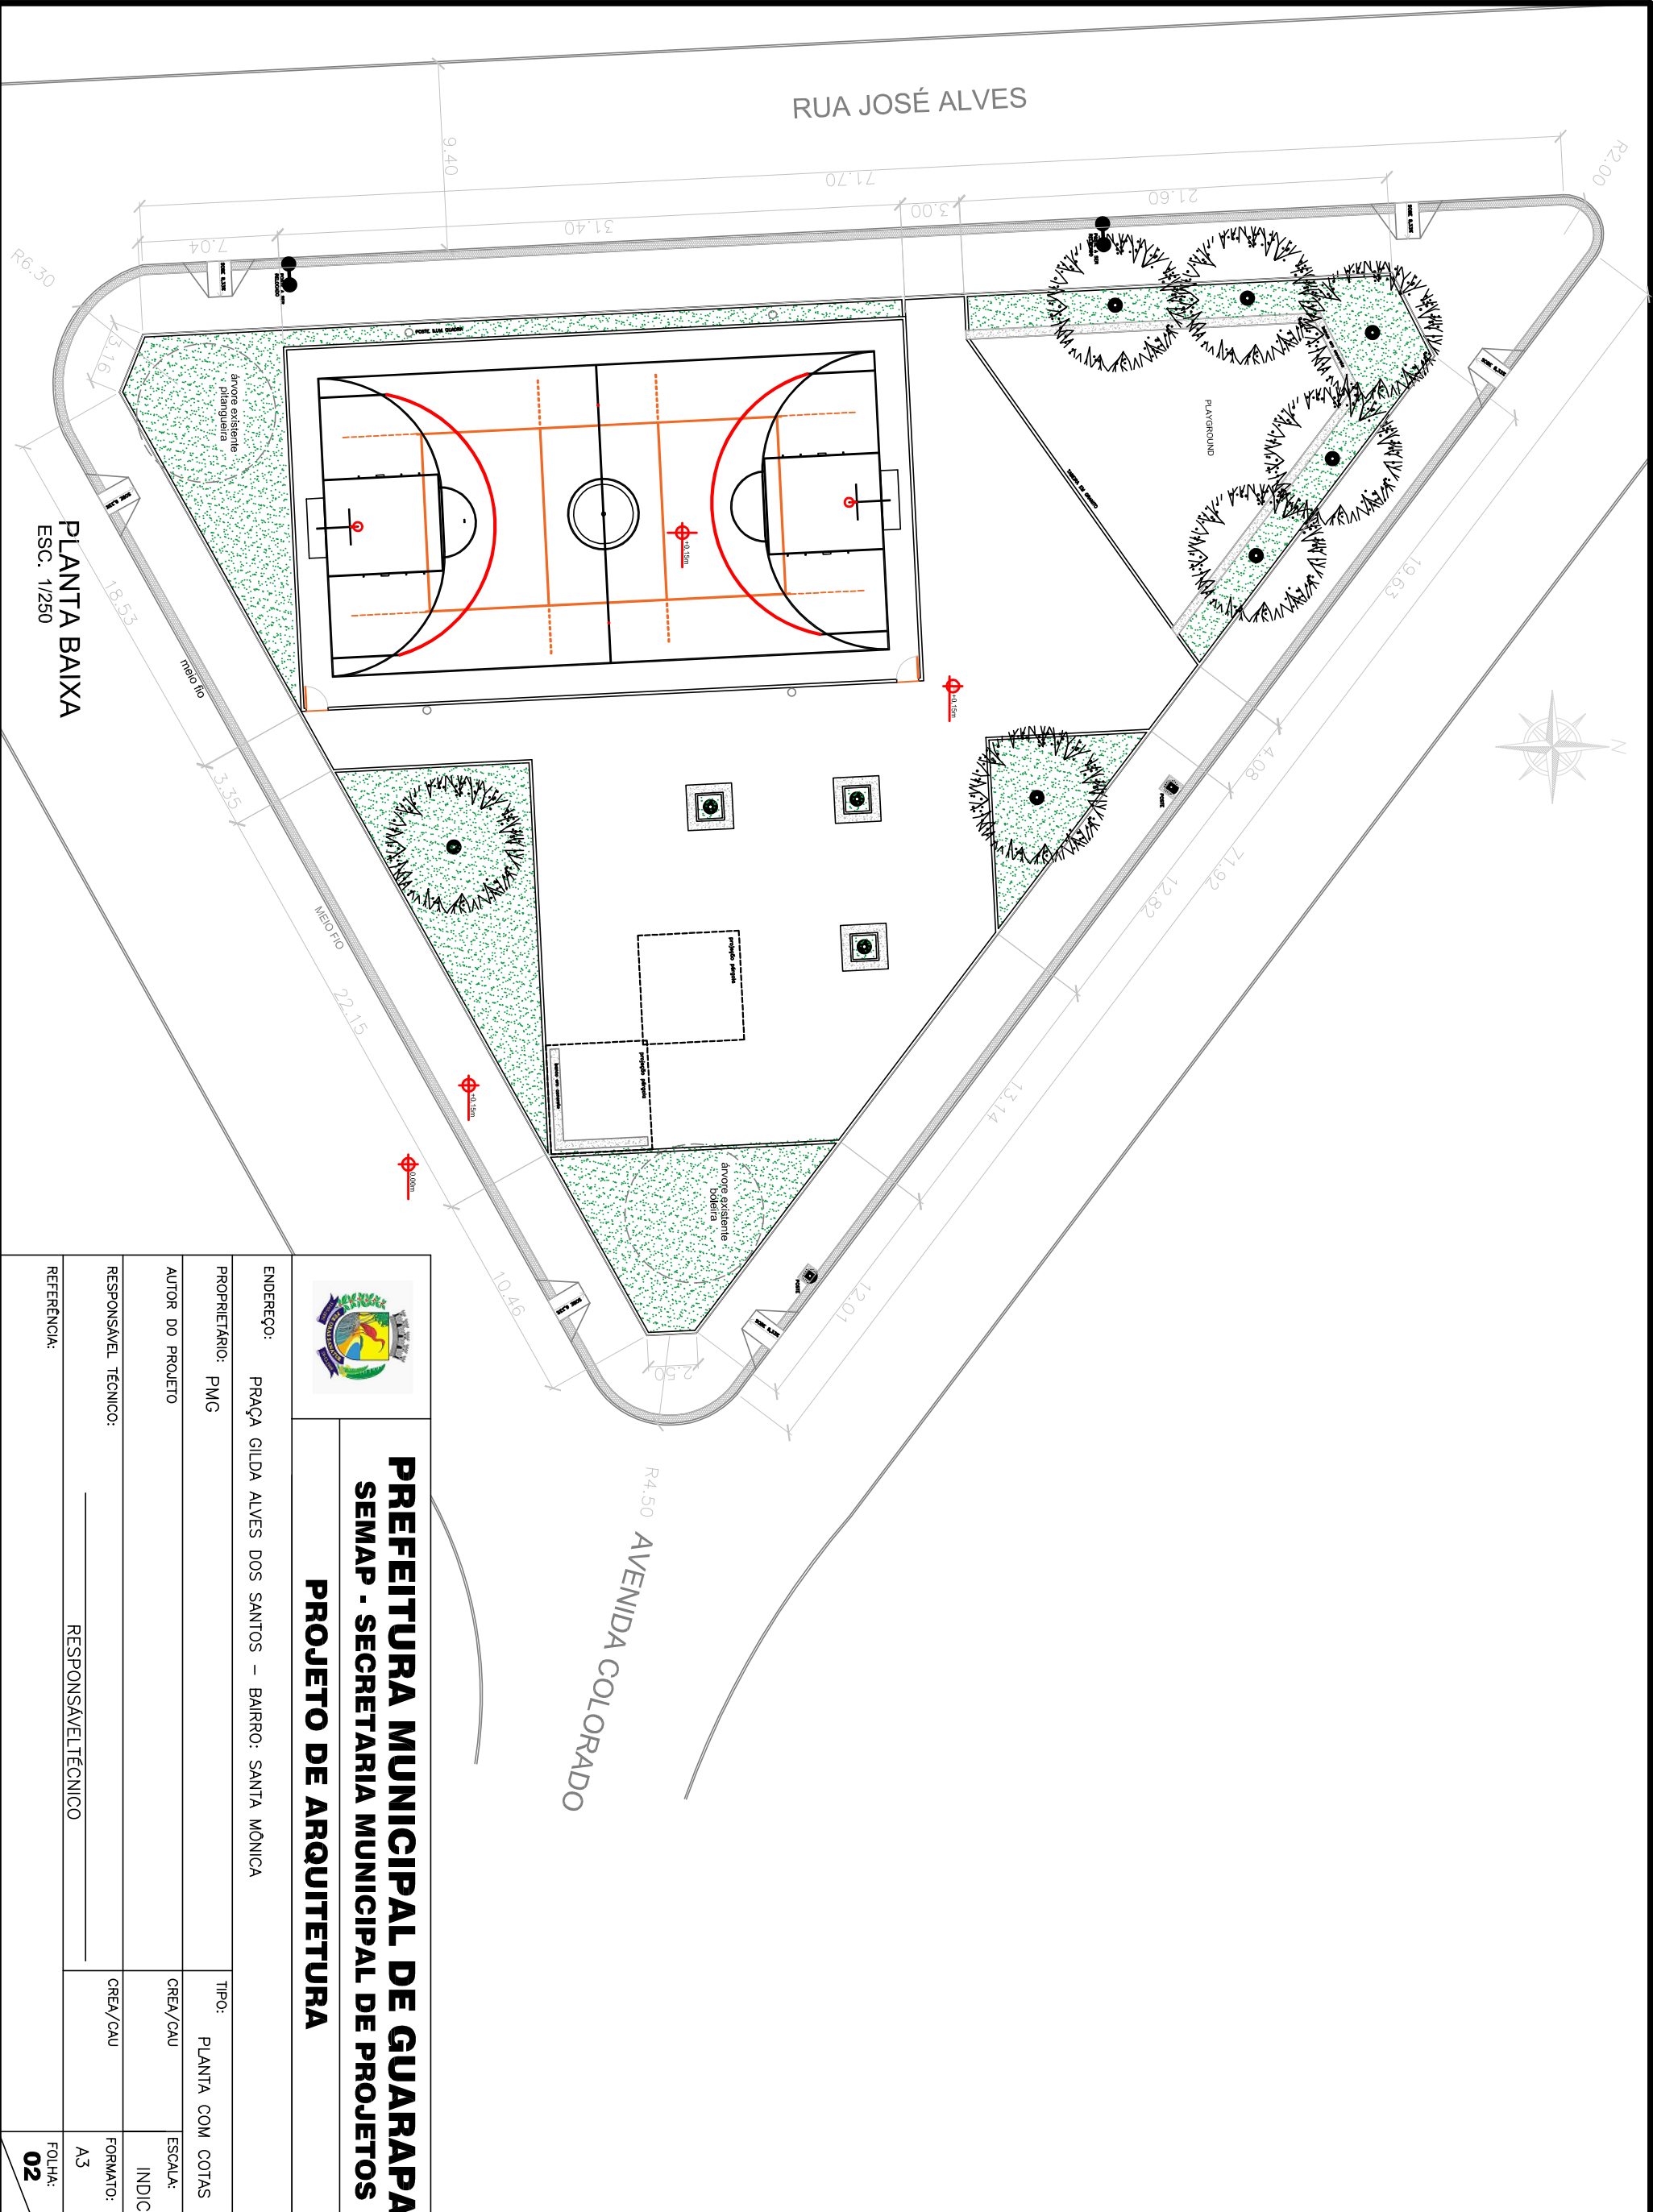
RUA JOSÉ ALVES

9.40

71.70

31.40

3.00

21.60

7.04

R6.30

R2.00

3.16

árvore existente : pitangueira

PLAYGROUND

PLANTA BAIXA
ESC. 1/250

18.53

meio fio

+0.15m

+0.15m

3.35

MEIO FIO

22.15

projeção pérgola

projeção pérgola

+0.15m

0.00m

árvore existente : boleira

10.46

2.50

12.01

13.14

12.82

71.92

4.08

19.63

R4.50

AVENIDA COLORADO

PREFEITURA MUNICIPAL DE GUARAPA
SEMAP - SECRETARIA MUNICIPAL DE PROJETOS
PROJETO DE ARQUITETURA

ENDEREÇO:
PRAÇA GILDA ALVES DOS SANTOS – BAIRRO: SANTA MÔNICA

PROPRIETÁRIO:
PMG

TIPO:
PLANTA COM COTAS

AUTOR DO PROJETO

CREA/CAU

ESCALA:
INDIC

RESPONSÁVEL TÉCNICO:

RESPONSÁVELTÉCNICO

CREA/CAU

FORMATO:
A3

REFERÊNCIA:

FOLHA:
02